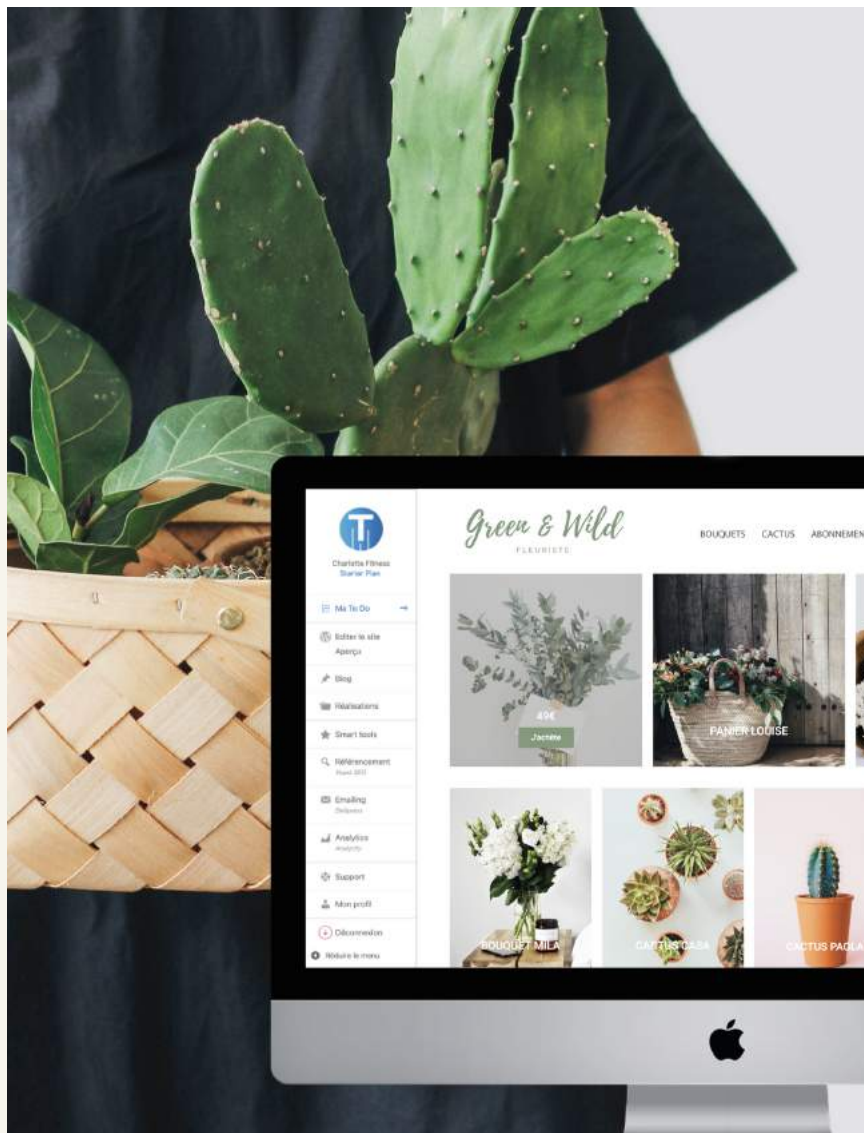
T

Charlotte Fitness
Starter Plan

Ma To Do

Editer le site
Aperçu

Blog

Réalisations

Smart tools

Référencement
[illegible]

Emailing
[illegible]

Analytics
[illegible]

Support

Mon profil

Déconnexion

Réduire le menu

Green & Wild
FLEURISTE

BOUQUETS CACTUS ABONNEMEN

49€
J'achète

PANIER LOUISE

BOUQUET MILA

CACTUS CASA

CACTUS PAOLA